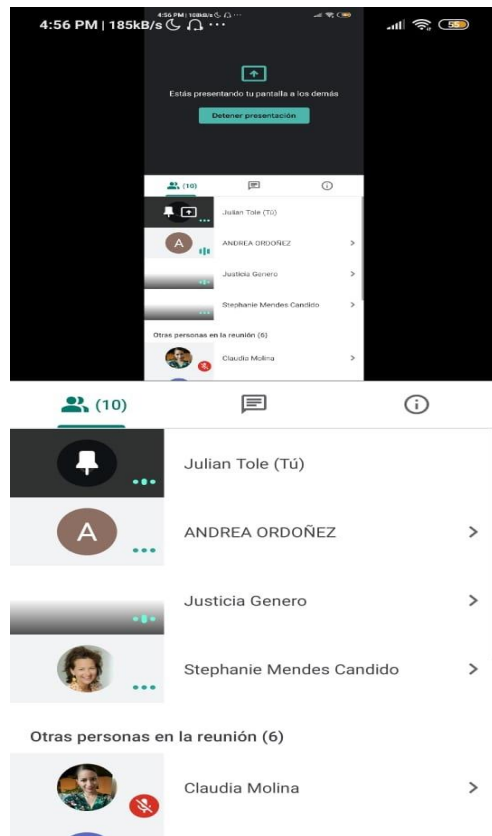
4:56 PM | 185kB/s

4:56 PM | 169kB/s

Estás presentando tu pantalla a los demás

Detener presentación

(10)

Julian Tole (Tú)

A

ANDREA ORDOÑEZ

Justicia Genero

Stephanie Mendes Candido

Otras personas en la reunión (6)

Claudia Molina

(10)

Julian Tole (Tú)

A

ANDREA ORDOÑEZ

Justicia Genero

Stephanie Mendes Candido

Otras personas en la reunión (6)

Claudia Molina